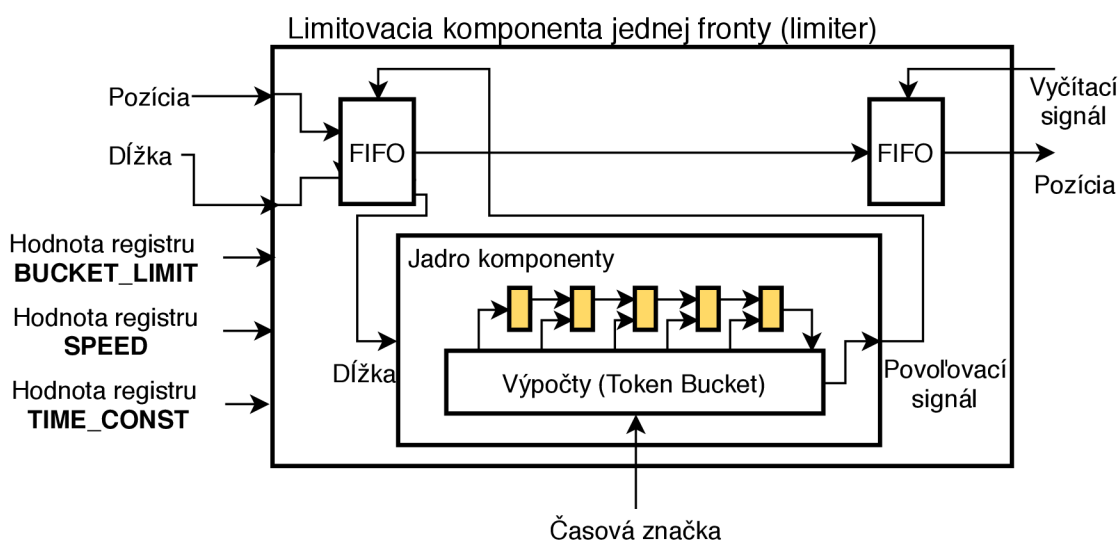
Limitovacia komponenta jednej fronty (limiter)

Pozícia

Dĺžka

FIFO

FIFO

Vyčítací signál

Pozícia

Hodnota registru **BUCKET_LIMIT**

Hodnota registru **SPEED**

Hodnota registru **TIME_CONST**

Jadro komponenty

Dĺžka

Výpočty (Token Bucket)

Povoľovací signál

Časová značka